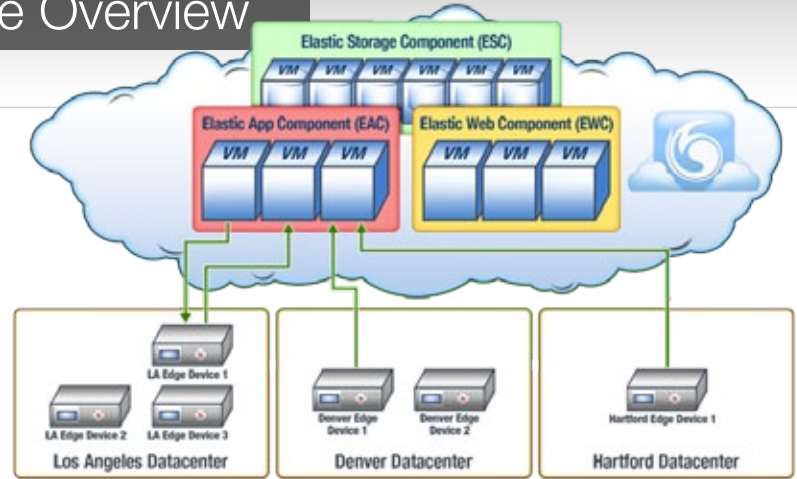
e Overview

Elastic Storage Component (ESC)

VM VM VM VM VM VM

Elastic App Component (EAC)

VM VM VM

Elastic Web Component (EWC)

VM VM VM

LA Edge Device 1

LA Edge Device 2

LA Edge Device 3

Los Angeles Datacenter

Denver Edge Device 1

Denver Edge Device 2

Denver Datacenter

Hartford Edge Device 1

Hartford Datacenter